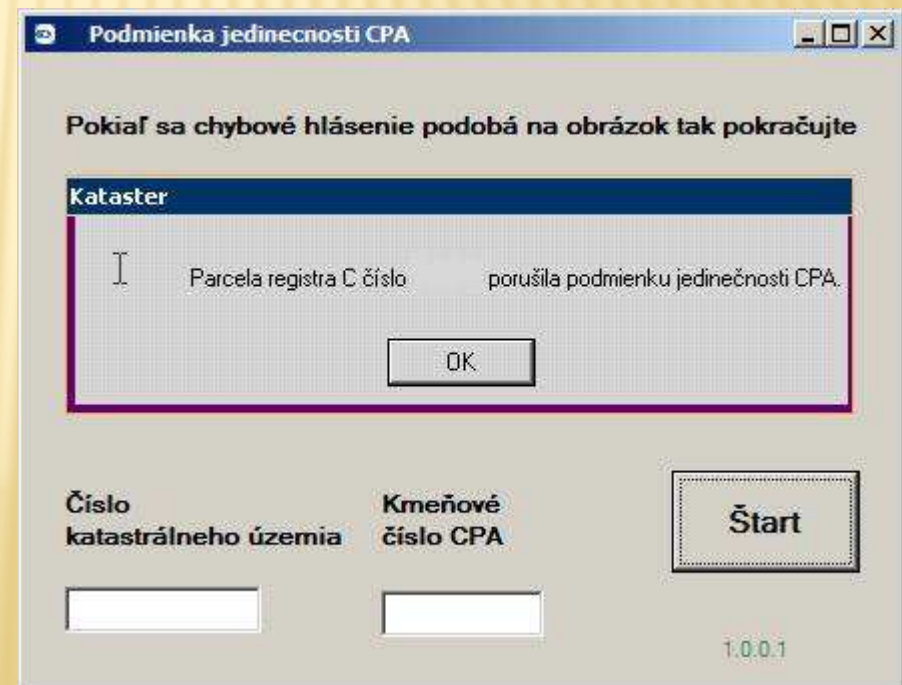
Podmienka jedinecnosti CPA

Pokiaľ sa chybové hlásenie podobá na obrázok tak pokračujte

Kataster

Parcela registra C číslo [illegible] porušila podmienku jedinečnosti CPA.

OK

Číslo katastrálneho územia

Kmeňové číslo CPA

Štart

1.0.0.1